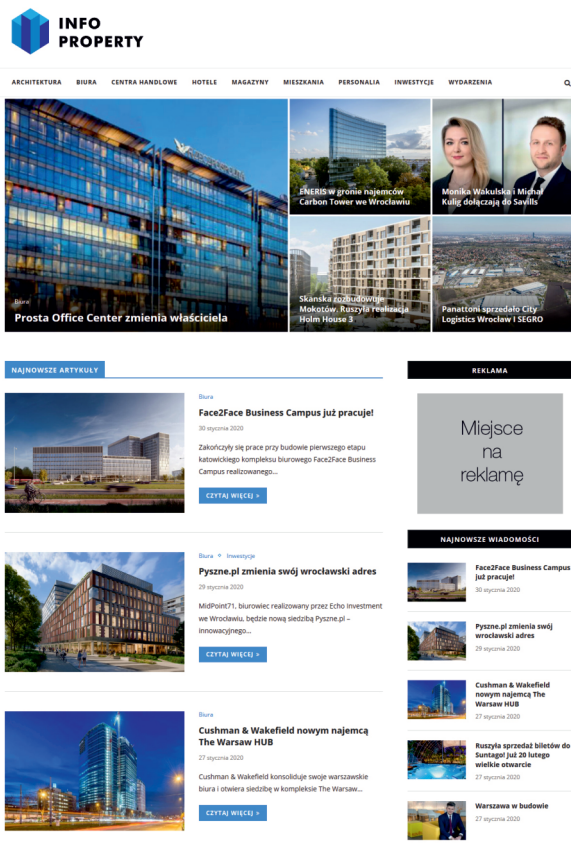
INFO PROPERTY

ARCHITEKTURA BIURA CENTRA HANDLOWE HOTELE MAGAZYNY MIESZKANIA PERSONALIA INWESTYCJE WYDARZENIA

Biura
Prosta Office Center zmienia właściciela

ENERIS w gronie najemców Carbon Tower we Wrocławiu

Monika Wakulska i Michał Kulig dołączają do Savills

Skanska rozbudowuje Mokotów. Ruszyła realizacja Holm House 3

Panattoni sprzedało City Logistics Wrocław I SEGRO

NAJNOWSZE ARTYKUŁY

Biura
Face2Face Business Campus już pracuje!
30 stycznia 2020
Zakończyły się prace przy budowie pierwszego etapu katowickiego kompleksu biurowego Face2Face Business Campus realizowanego...
CZYTAJ WIĘCEJ »

Biura Inwestycje
Pyszne.pl zmienia swój wrocławski adres
29 stycznia 2020
MidPoint71, biurowiec realizowany przez Echo Investment we Wrocławiu, będzie nową siedzibą Pyszne.pl – innowacyjnego...
CZYTAJ WIĘCEJ »

Biura
Cushman & Wakefield nowym najemcą The Warsaw HUB
27 stycznia 2020
Cushman & Wakefield konsoliduje swoje warszawskie biura i otwiera siedzibę w kompleksie The Warsaw...
CZYTAJ WIĘCEJ »

REKLAMA

Miejsce na reklamę

NAJNOWSZE WIADOMOŚCI

Face2Face Business Campus już pracuje!
30 stycznia 2020

Pyszne.pl zmienia swój wrocławski adres
29 stycznia 2020

Cushman & Wakefield nowym najemcą The Warsaw HUB
27 stycznia 2020

Ruszyła sprzedaż biletów do Suntago! Już 20 lutego wielkie otwarcie
27 stycznia 2020

Warszawa w budowie
27 stycznia 2020